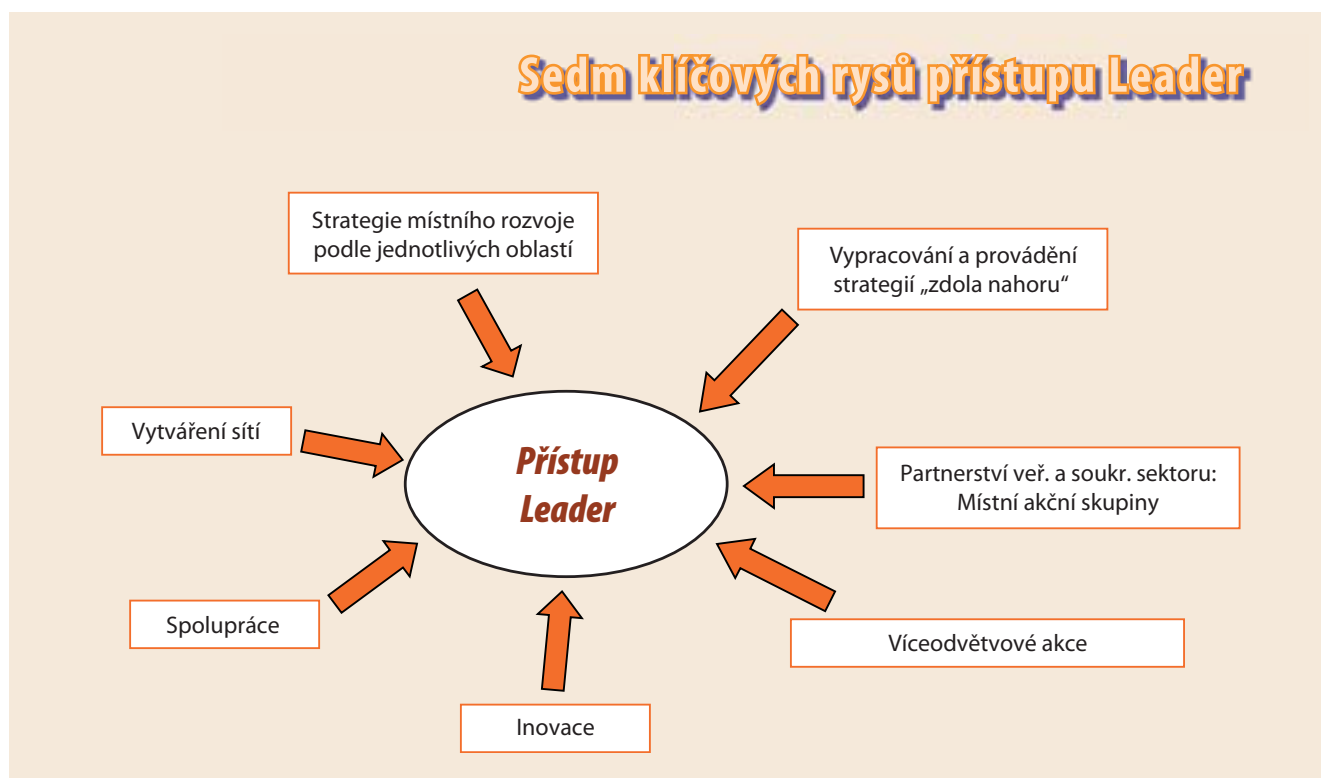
Sedm klíčových rysů přístupu Leader

Strategie místního rozvoje podle jednotlivých oblastí

Vypracování a provádění strategií „zdola nahoru"

Vytváření sítí

Přístup Leader

Partnerství veř. a soukr. sektoru: Místní akční skupiny

Spolupráce

Víceodvětvové akce

Inovace